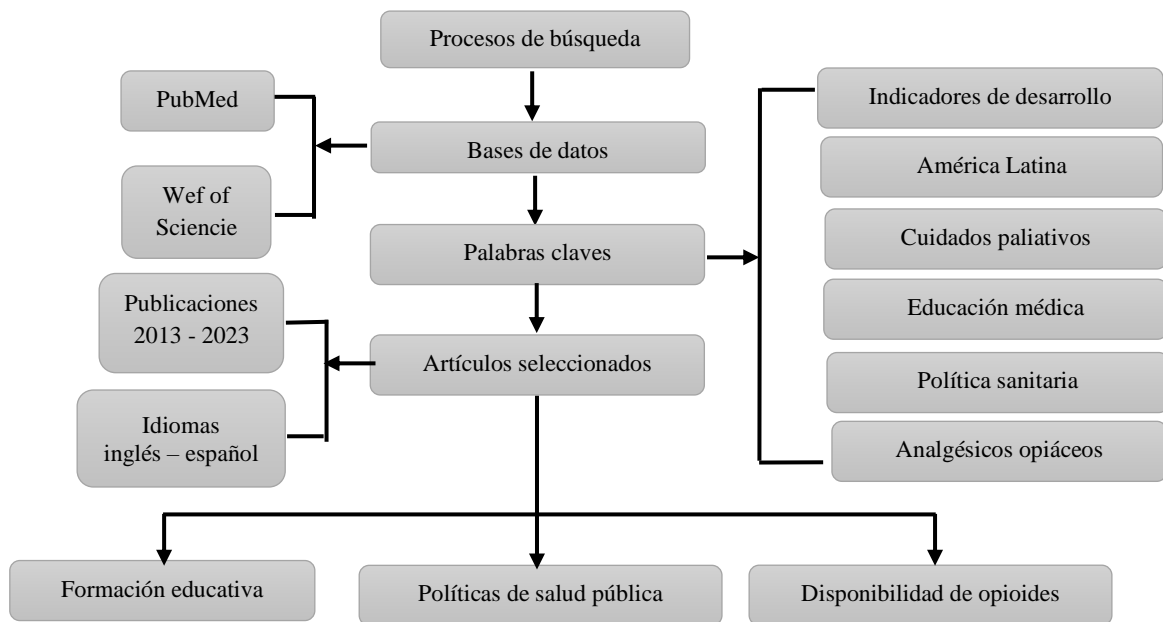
Procesos de búsqueda

PubMed

Bases de datos

Wef of Sciencie

Palabras claves

Publicaciones 2013 - 2023

Artículos seleccionados

Idiomas inglés – español

Indicadores de desarrollo

América Latina

Cuidados paliativos

Educación médica

Política sanitaria

Analgésicos opiáceos

Formación educativa

Políticas de salud pública

Disponibilidad de opioides